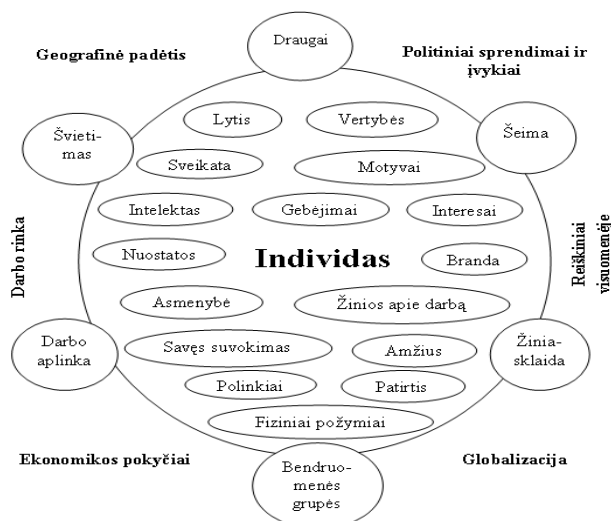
Geografinė padėtis

Draugai

Politiniai sprendimai ir įvykiai

Švietimas

Šeima

Lytis

Vertybės

Sveikata

Motyvai

Intelektas

Gebėjimai

Interesai

Nuostatos

Individas

Branda

Darbo rinka

Reiškiniai visuomenėje

Asmenybė

Žinios apie darbą

Darbo aplinka

Savęs suvokimas

Amžius

Žiniasklaida

Polinkiai

Patirtis

Fiziniai požymiai

Ekonomikos pokyčiai

Bendruomenės grupės

Globalizacija